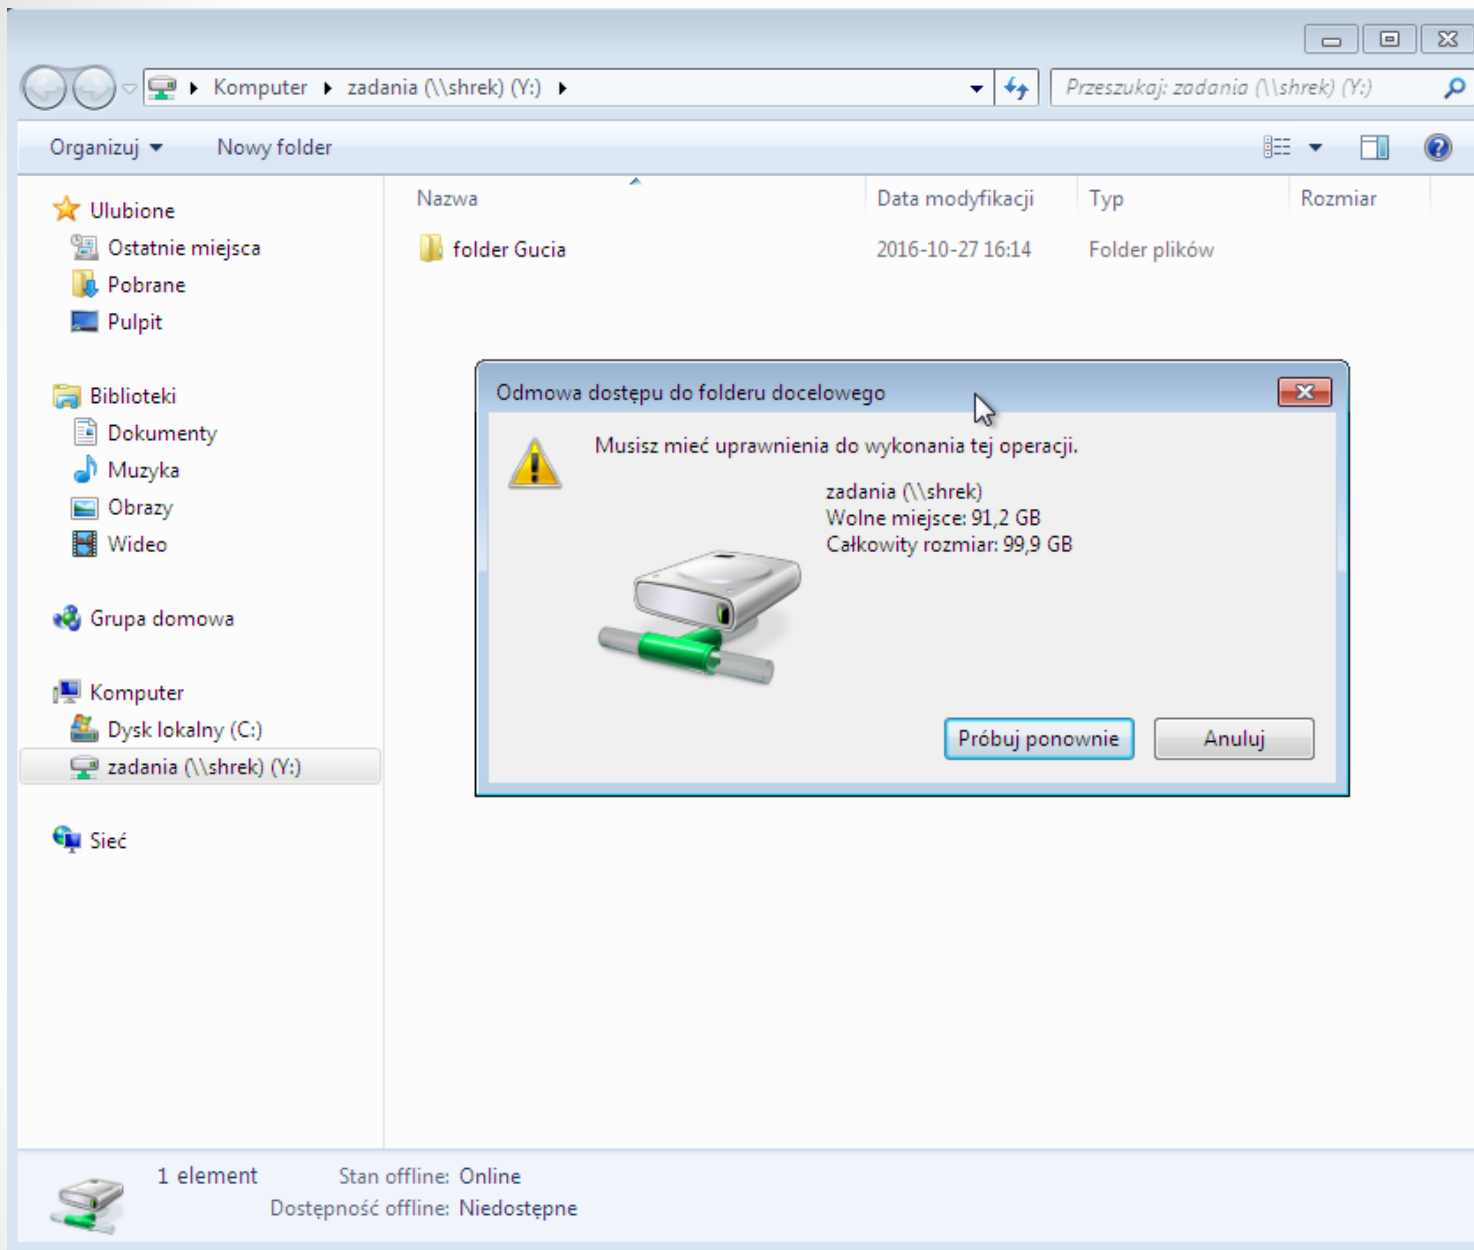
Komputer ▸ zadania (\\shrek) (Y:) ▸

Przeszukaj: zadania (\\shrek) (Y:)

Organizuj ▾ Nowy folder

Ulubione
Ostatnie miejsca
Pobrane
Pulpit

Biblioteki
Dokumenty
Muzyka
Obrazy
Wideo

Grupa domowa

Komputer
Dysk lokalny (C:)
zadania (\\shrek) (Y:)

Sieć

| Nazwa | Data modyfikacji | Typ | Rozmiar |
|---|---|---|---|
| folder Gucia | 2016-10-27 16:14 | Folder plików | |

Odmowa dostępu do folderu docelowego

Musisz mieć uprawnienia do wykonania tej operacji.

zadania (\\shrek)
Wolne miejsce: 91,2 GB
Całkowity rozmiar: 99,9 GB

Próbuj ponownie Anuluj

1 element Stan offline: Online
Dostępność offline: Niedostępne